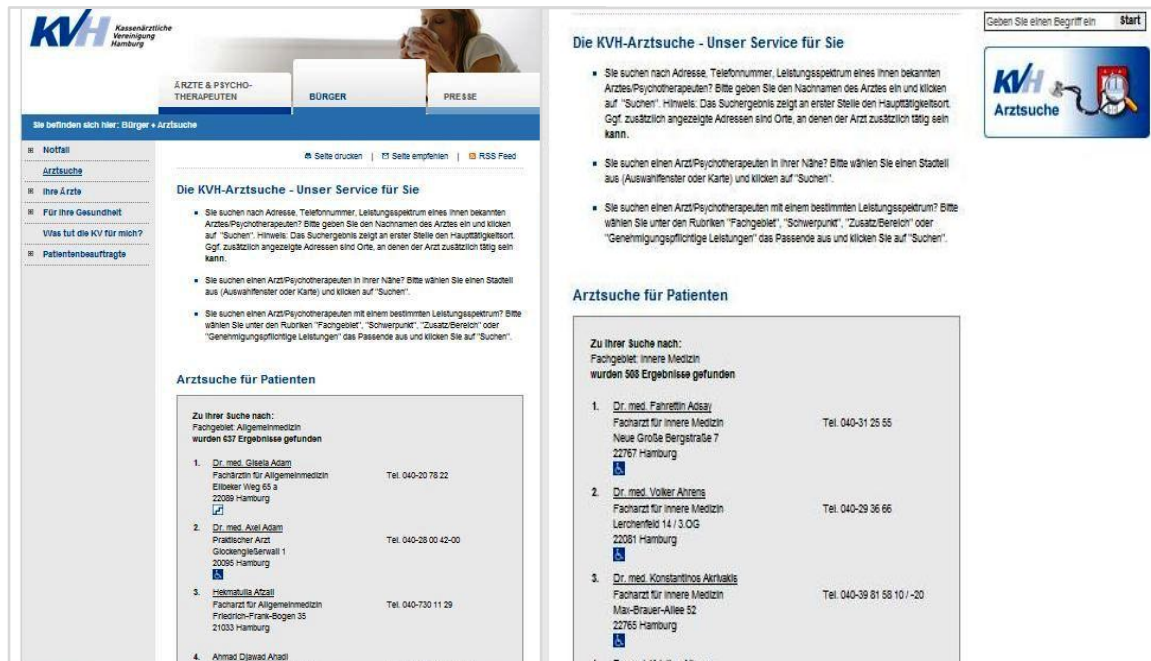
KVH Kassenärztliche Vereinigung Hamburg

ÄRZTE & PSYCHO-THERAPEUTEN | BÜRGER | PRESSE

Sie befinden sich hier: Bürger » Arztsuche

Notfall
Arztsuche
Ihre Ärzte
Für Ihre Gesundheit
Was tut die KV für mich?
Patientenbeauftragte

Seite drucken | Seite empfehlen | RSS Feed

Die KVH-Arztsuche - Unser Service für Sie

- Sie suchen nach Adresse, Telefonnummer, Leistungsspektrum eines Ihnen bekannten Arztes/Psychotherapeuten? Bitte geben Sie den Nachnamen des Arztes ein und klicken auf "Suchen". Hinweis: Das Suchergebnis zeigt an erster Stelle den Haupttätigkeitsort. Ggf. zusätzlich angezeigte Adressen sind Orte, an denen der Arzt zusätzlich tätig sein kann.
- Sie suchen einen Arzt/Psychotherapeuten in Ihrer Nähe? Bitte wählen Sie einen Stadtteil aus (Auswahlfenster oder Karte) und klicken auf "Suchen".
- Sie suchen einen Arzt/Psychotherapeuten mit einem bestimmten Leistungsspektrum? Bitte wählen Sie unter den Rubriken "Fachgebiet", "Schwerpunkt", "Zusatz/Bereich" oder "Genehmigungspflichtige Leistungen" das Passende aus und klicken Sie auf "Suchen".

Arztsuche für Patienten

Zu Ihrer Suche nach:
Fachgebiet: Allgemeinmedizin
wurden 637 Ergebnisse gefunden

1. Dr. med. Gisela Adam
Fachärztin für Allgemeinmedizin
Eilbeker Weg 65 a
22089 Hamburg
Tel. 040-20 78 22

2. Dr. med. Axel Adam
Praktischer Arzt
Glockengießerwall 1
20095 Hamburg
Tel. 040-28 00 42-00

3. Hekmatulla Afzali
Facharzt für Allgemeinmedizin
Friedrich-Frank-Bogen 35
21033 Hamburg
Tel. 040-730 11 29

4. Ahmad Djawad Ahadi

Geben Sie einen Begriff ein | Start

KVH Arztsuche

Die KVH-Arztsuche - Unser Service für Sie

- Sie suchen nach Adresse, Telefonnummer, Leistungsspektrum eines Ihnen bekannten Arztes/Psychotherapeuten? Bitte geben Sie den Nachnamen des Arztes ein und klicken auf "Suchen". Hinweis: Das Suchergebnis zeigt an erster Stelle den Haupttätigkeitsort. Ggf. zusätzlich angezeigte Adressen sind Orte, an denen der Arzt zusätzlich tätig sein kann.
- Sie suchen einen Arzt/Psychotherapeuten in Ihrer Nähe? Bitte wählen Sie einen Stadtteil aus (Auswahlfenster oder Karte) und klicken auf "Suchen".
- Sie suchen einen Arzt/Psychotherapeuten mit einem bestimmten Leistungsspektrum? Bitte wählen Sie unter den Rubriken "Fachgebiet", "Schwerpunkt", "Zusatz/Bereich" oder "Genehmigungspflichtige Leistungen" das Passende aus und klicken Sie auf "Suchen".

Arztsuche für Patienten

Zu Ihrer Suche nach:
Fachgebiet: Innere Medizin
wurden 508 Ergebnisse gefunden

1. Dr. med. Fahrettin Adsay
Facharzt für Innere Medizin
Neue Große Bergstraße 7
22767 Hamburg
Tel. 040-31 25 55

2. Dr. med. Volker Ahrens
Facharzt für Innere Medizin
Lerchenfeld 14 / 3.OG
22081 Hamburg
Tel. 040-29 36 66

3. Dr. med. Konstantinos Akrivakis
Facharzt für Innere Medizin
Max-Brauer-Allee 52
22765 Hamburg
Tel. 040-39 81 58 10 / -20